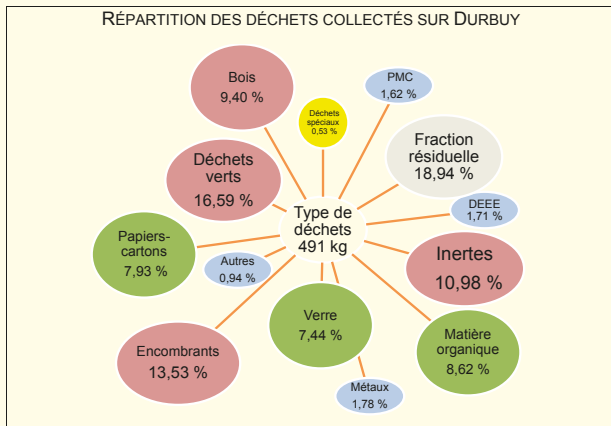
RÉPARTITION DES DÉCHETS COLLECTÉS SUR DURBUY

Type de déchets
491 kg

Bois
9,40 %

Déchets spéciaux
0,53 %

PMC
1,62 %

Fraction résiduelle
18,94 %

DEEE
1,71 %

Inertes
10,98 %

Matière organique
8,62 %

Métaux
1,78 %

Verre
7,44 %

Encombrants
13,53 %

Autres
0,94 %

Papiers-cartons
7,93 %

Déchets verts
16,59 %